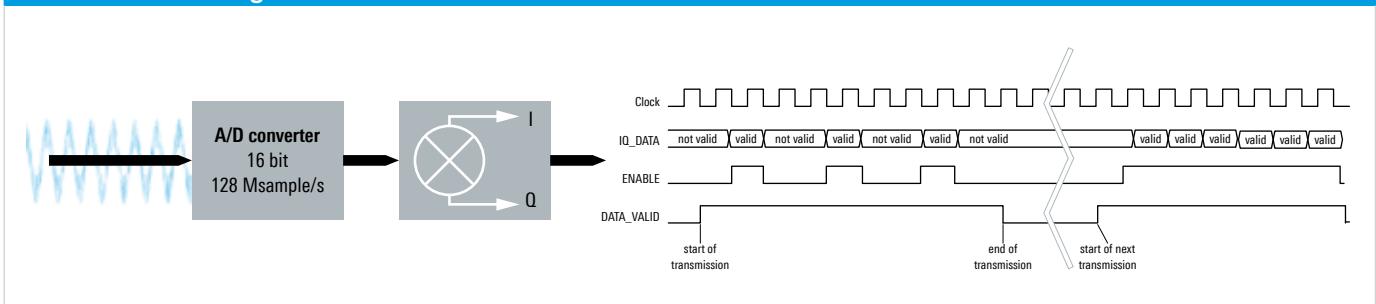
A/D converter
16 bit
128 Msample/s

I

Q

Clock

IQ_DATA not valid valid not valid valid not valid valid not valid valid valid valid valid valid valid

ENABLE

DATA_VALID

start of transmission

end of transmission

start of next transmission